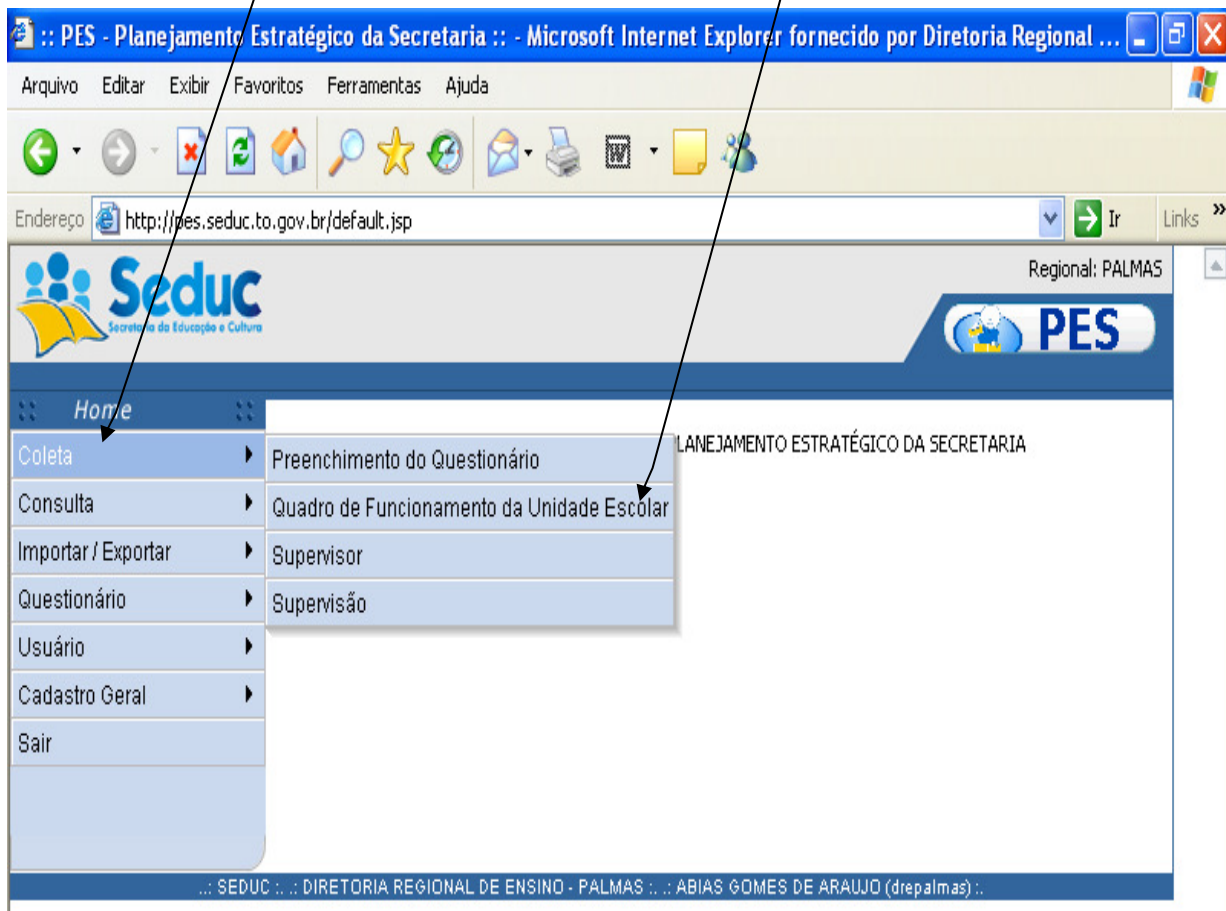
:: PES - Planejamento Estratégico da Secretaria :: - Microsoft Internet Explorer fornecido por Diretoria Regional ...

Arquivo Editar Exibir Favoritos Ferramentas Ajuda

Endereço http://pes.seduc.to.gov.br/default.jsp Ir Links »

Seduc
Secretaria da Educação e Cultura

Regional: PALMAS

PES

Home

Coleta
Consulta
Importar / Exportar
Questionário
Usuário
Cadastro Geral
Sair

Preenchimento do Questionário
Quadro de Funcionamento da Unidade Escolar
Supervisor
Supervisão

LANEJAMENTO ESTRATÉGICO DA SECRETARIA

..: SEDUC :. .: DIRETORIA REGIONAL DE ENSINO - PALMAS :. .: ABIAS GOMES DE ARAUJO (drepalmas) :.